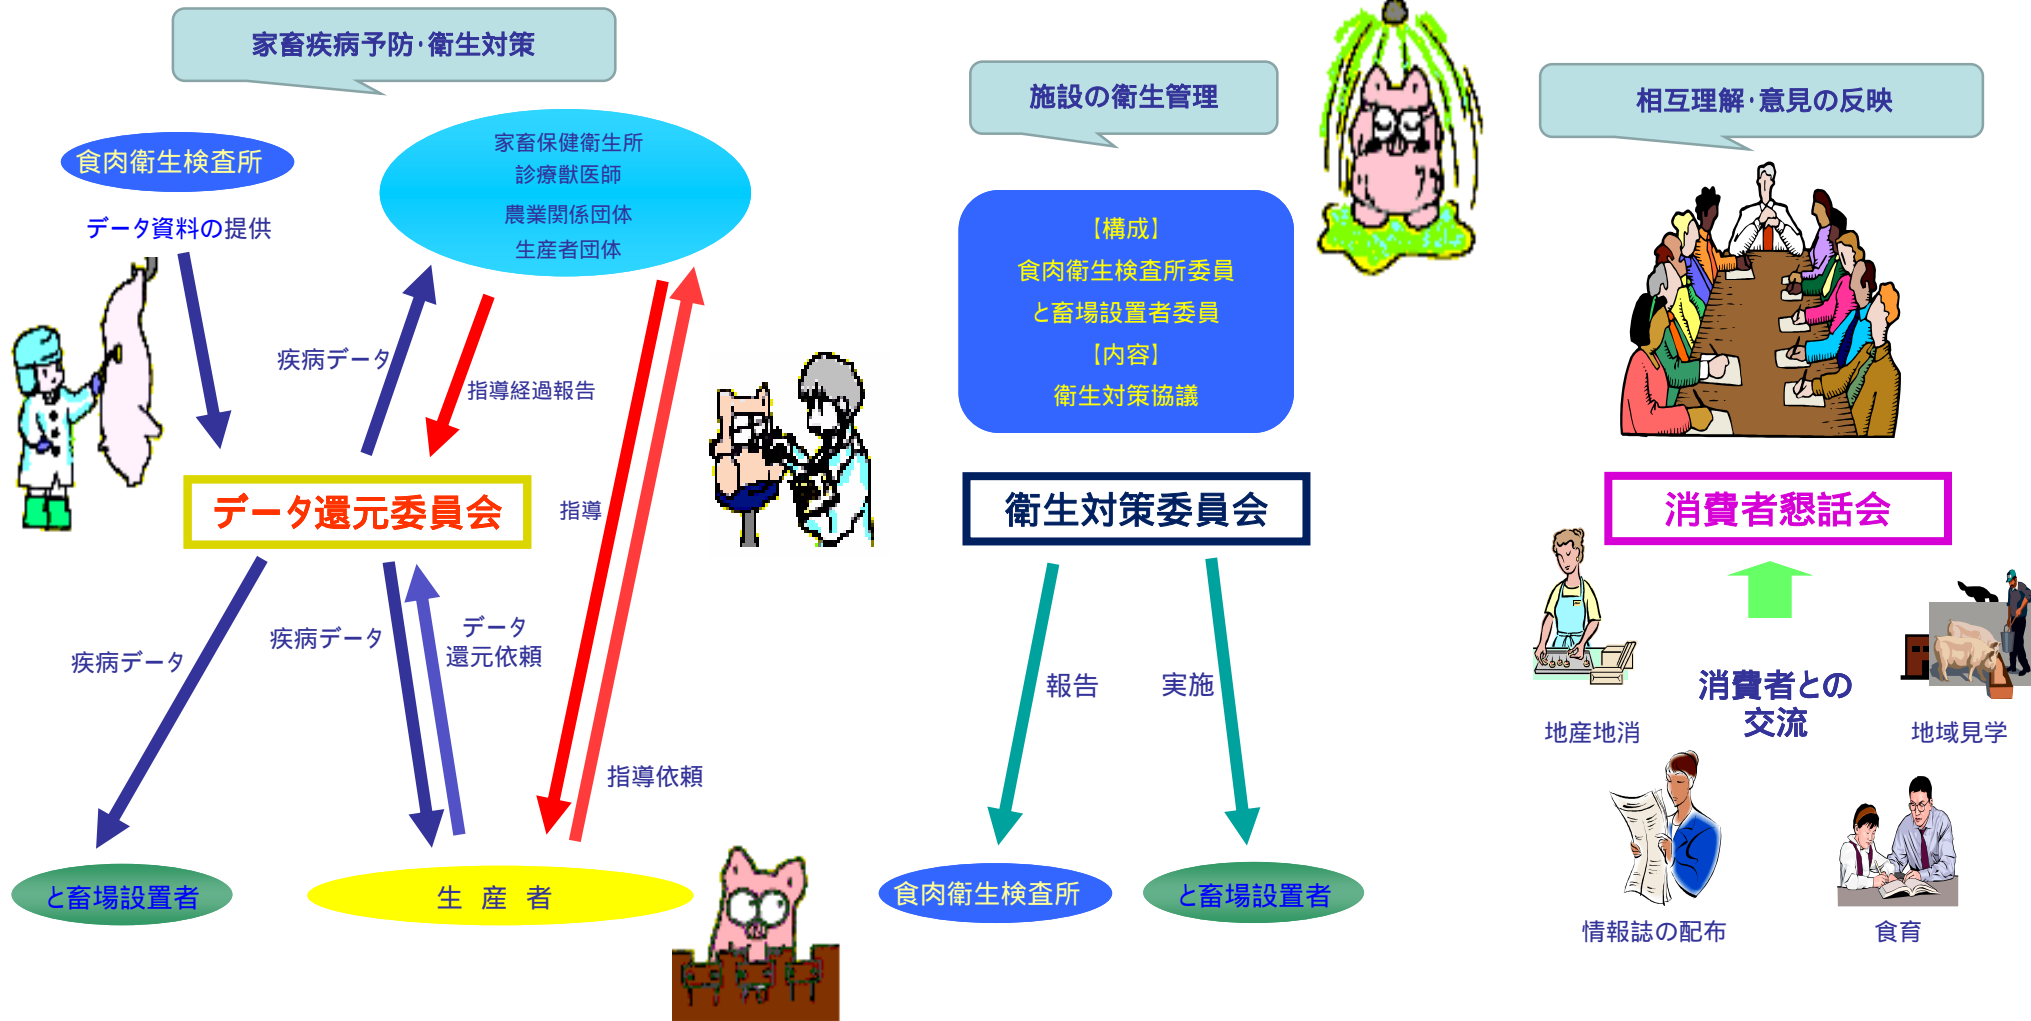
家畜疾病予防·衛生対策

食肉衛生検査所

データ資料の提供

家畜保健衛生所
診療獣医師
農業関係団体
生産者団体

疾病データ

指導経過報告

データ還元委員会

指導

疾病データ

疾病データ

データ
還元依頼

指導依頼

と畜場設置者

生 産 者

施設の衛生管理

【構成】
食肉衛生検査所委員
と畜場設置者委員
【内容】
衛生対策協議

衛生対策委員会

報告

実施

食肉衛生検査所

と畜場設置者

相互理解·意見の反映

消費者懇話会

消費者との
交流

地産地消

地域見学

情報誌の配布

食育